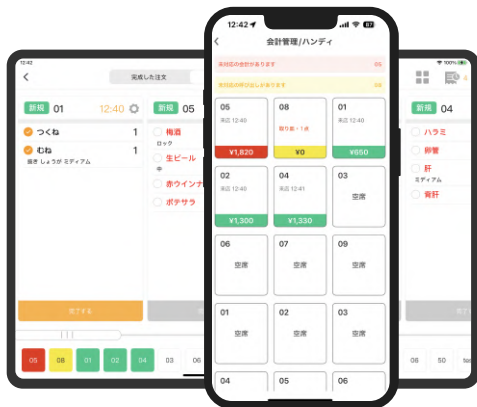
12:42
完成した注文
新規 01 12:40
つくね 1
むね 1
塩き しょうが ミディアム
新規 05
梅酒
ロック
生ビール
中
ホウインナ
ポテサラ
完了する
05 08 01 02 04 03 06

12:42
会計管理/ハンディ
未対応の会計があります 0S
未対応の呼び出しがあります 0S
05
来店 12:40
¥1,820
08
取り直・1点
¥0
01
来店 12:40
¥650
02
来店 12:40
¥1,300
04
来店 12:41
¥1,330
03
空席
06
空席
07
空席
09
空席
01
空席
02
空席
03
空席
04
05
06

100%
新規 04
ハラミ
卵管
肝
ミディアム
背肝
完了
06 50